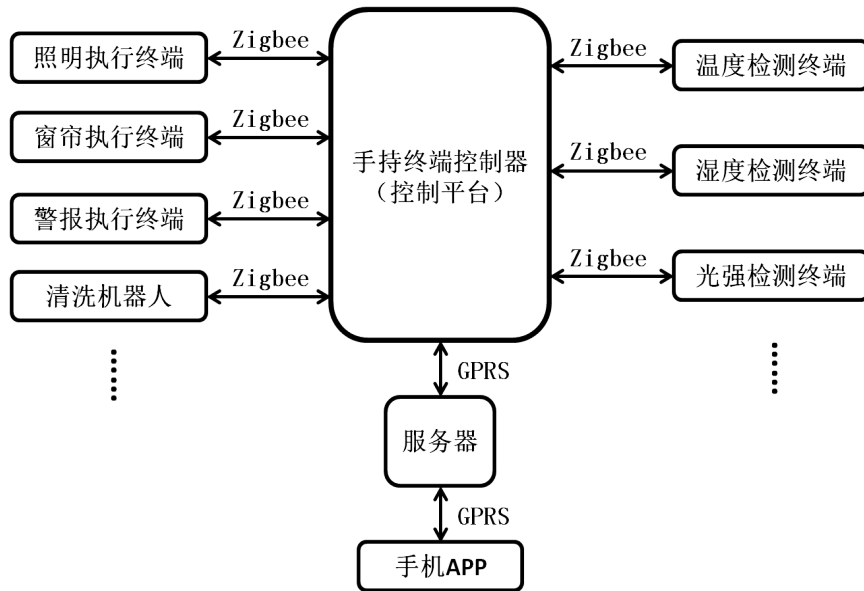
照明执行终端
Zigbee
窗帘执行终端
Zigbee
警报执行终端
Zigbee
清洗机器人
Zigbee
······
手持终端控制器
（控制平台）
Zigbee
温度检测终端
Zigbee
湿度检测终端
Zigbee
光强检测终端
······
GPRS
服务器
GPRS
手机APP